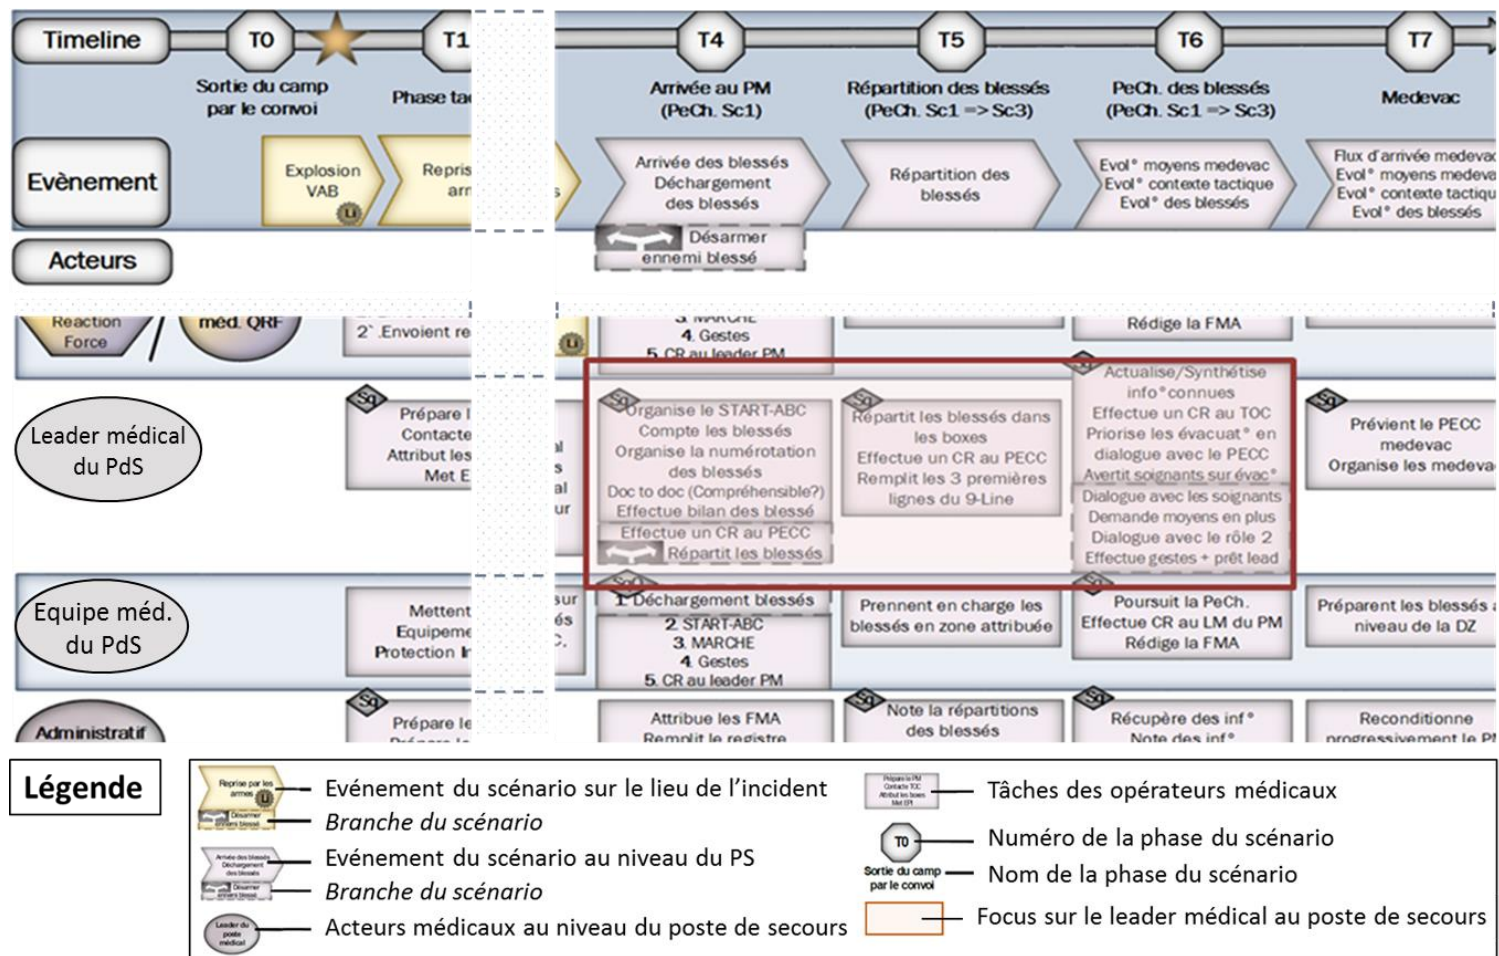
Timeline T0 T1 T4 T5 T6 T7

Sortie du camp par le convoi

Phase ta

Arrivée au PM (PeCh. Sc1)

Répartition des blessés (PeCh. Sc1 => Sc3)

PeCh. des blessés (PeCh. Sc1 => Sc3)

Medevac

Evènement

Explosion VAB

Repris arr

Arrivée des blessés Déchargement des blessés

Désarmer ennemi blessé

Répartition des blessés

Evol° moyens medevac Evol° contexte tactique Evol° des blessés

Flux d'arrivée medevac Evol° moyens medeva Evol° contexte tactiqu Evol° des blessés

Acteurs

Reaction Force

méd. QRF

2` Envoient re

3. MARCHE 4. Gestes 5. CR au leader PM

Rédige la FMA

Leader médical du PdS

Prépare l Contacte Attribut les Met E

Organise le START-ABC Compte les blessés Organise la numérotation des blessés Doc to doc (Compréhensible?) Effectue bilan des blessé Effectue un CR au PECC Répartit les blessés

Répartit les blessés dans les boxes Effectue un CR au PECC Remplit les 3 premières lignes du 9-Line

Actualise/Synthétise info° connues Effectue un CR au TOC Priorise les évacuat° en dialogue avec le PECC Avertit soignants sur évac° Dialogue avec les soignants Demande moyens en plus Dialogue avec le rôle 2 Effectue gestes + prêt lead

Prévient le PECC medevac Organise les medeva

Equipe méd. du PdS

Mettent Equipeme Protection I

1 Déchargement blessés 2 START-ABC 3 MARCHE 4 Gestes 5 CR au leader PM

Prennent en charge les blessés en zone attribuée

Poursuit la PeCh. Effectue CR au LM du PM Rédige la FMA

Préparent les blessés niveau de la DZ

Administratif

Prépare le

Attribue les FMA Remplit le registre

Note la répartitions des blessés

Récupère des inf° Note des inf°

Reconditionne progressivement le PI

Légende

Evénement du scénario sur le lieu de l'incident
Branche du scénario
Evénement du scénario au niveau du PS
Branche du scénario
Acteurs médicaux au niveau du poste de secours
Tâches des opérateurs médicaux
Numéro de la phase du scénario
Nom de la phase du scénario
Focus sur le leader médical au poste de secours